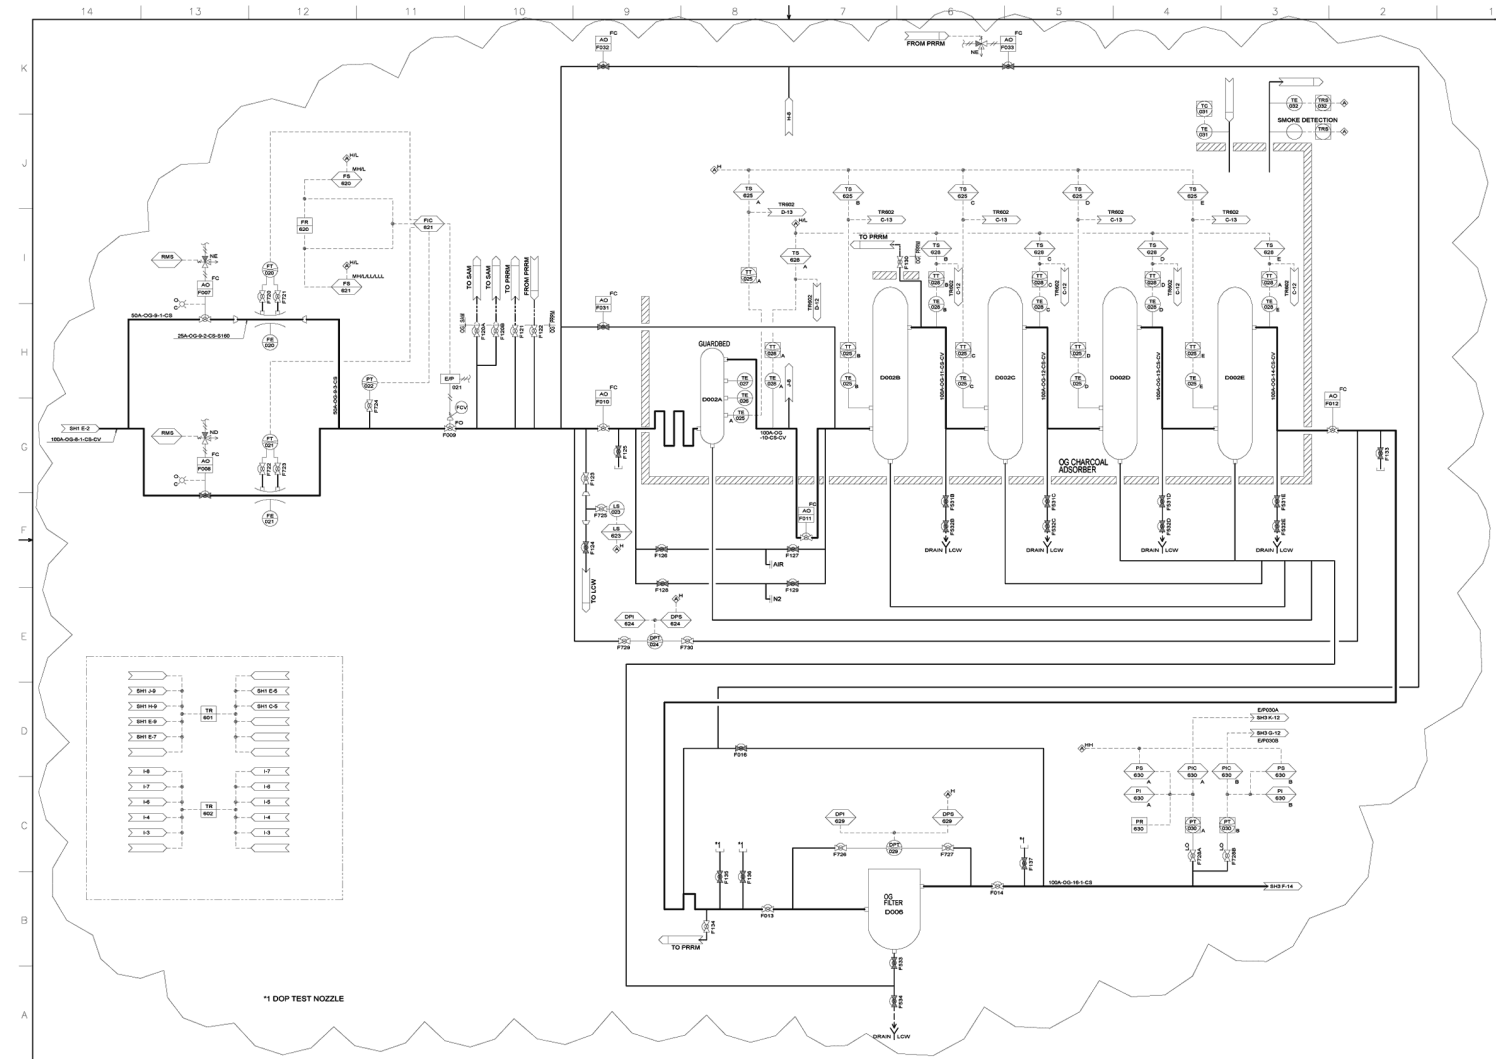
14 13 12 11 10 9 8 7 6 5 4 3 2 1

K J I H G F E D C B A

FC AO F032
FROM PRRM
NE
FC AO F033
H-8
TC 031
TE 031
TE 032
TRS 032
SMOKE DETECTION
TRS
H/L
MH/L
FS 620
FR 620
PIC 621
MH/L/LL/LLL
FS 621
RMS
NE
FC
FT 020
AO F007
F720 F721
50A-OG-9-1-CS
25A-OG-9-2-CS-S180
FE 020
50A-OG-9-2-CS
PT 022
F734
E/P 021
FCV
FO
F009
TO SAM
TO SAM
TO PRRM
FROM PRRM
OG SAM
F120A F120B F121 F122
OG PRRM
SH1 E-2
100A-OG-8-1-CS-CV
RMS
ND
FC
AO F008
FT 021
F722 F723
FE 021
TS 625 A
TR602 D-13
H/L
TS 626
TT 025 A
TR602 D-13
TS 625 B
TR602 C-13
TS 625 C
TR602 C-13
TS 625 D
TR602 C-13
TS 625 E
TR602 C-13
TO PRRM
TS 628
TS 628 C
TS 628 D
TS 628 E
TT 028
TE 028
TT 028
TT 028
TT 028
C-12
TR602
FC AO F031
GUARDBED
TT 026 A
TE 026 A
TE 027
TE 026
TE 025 A
D002A
I-8
TT D25 B
TE 025 B
D002B
100A-OG-11-CS-CV
TT 025 C
TE 025 C
D002C
100A-OG-12-CS-CV
TT 025 D
TE 025 D
D002D
100A-OG-13-CS-CV
TT 025 E
TE 025 E
D002E
100A-OG-14-CS-CV
FC AO F012
F133
FC AO F010
F125
100A-OG-10-CS-CV
OG CHARCOAL ADSORBER
F123
LS 623
F725
LS 623
F124
H
TO LCW
F531B F532B
F531C F532C
F531D F532D
F531E F532E
DRAIN LCW
DRAIN LCW
DRAIN LCW
DRAIN LCW
FC AO F011
F126
F127
AIR
F128
F129
N2
DPI 624
DPS 624
H
F729
DPT 024
F730
SH1 J-9
SH1 H-9
SH1 E-9
SH1 E-7
TR 601
SH1 E-6
SH1 C-5
I-8
I-7
I-6
I-4
I-3
TR 602
I-7
I-6
I-5
I-4
I-3
E/P030A
SH3 K-12
SH3 G-12
E/P030B
HH
F016
PS 630 A
PIC 630 A
PIC 630 B
PS 630 B
PI 630 A
PI 630 B
PR 630
PT 030 A
PT 030 B
LO F728A
LO F728B
DPI 629
DPS 629
H
F726
DPT 029
F727
*1 F135
*1 F136
*1 F137
OG FILTER D006
F014
100A-OG-16-1-CS
SH3 F-14
F013
F134
TO PRRM
F533
F534
DRAIN LCW
*1 DOP TEST NOZZLE